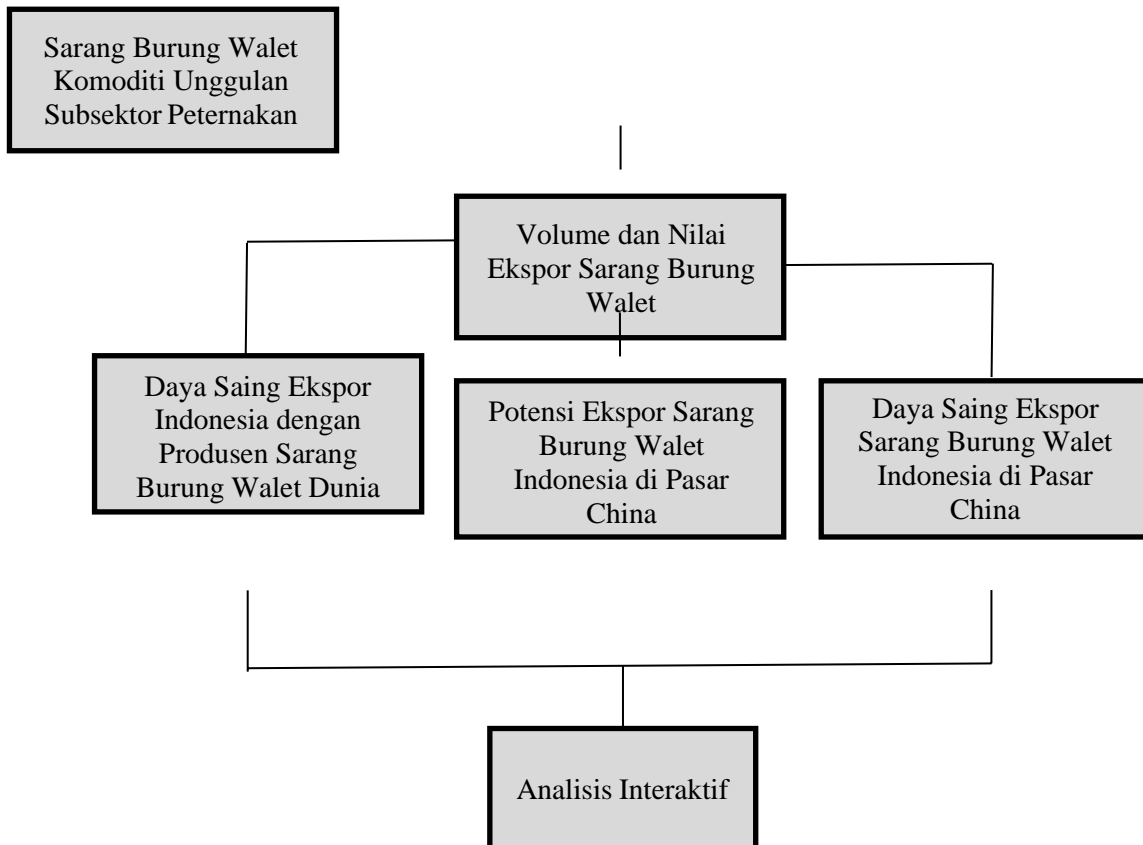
Sarang Burung Walet Komoditi Unggulan Subsektor Peternakan

Volume dan Nilai Ekspor Sarang Burung Walet

Daya Saing Ekspor Indonesia dengan Produsen Sarang Burung Walet Dunia

Potensi Ekspor Sarang Burung Walet Indonesia di Pasar China

Daya Saing Ekspor Sarang Burung Walet Indonesia di Pasar China

Analisis Interaktif